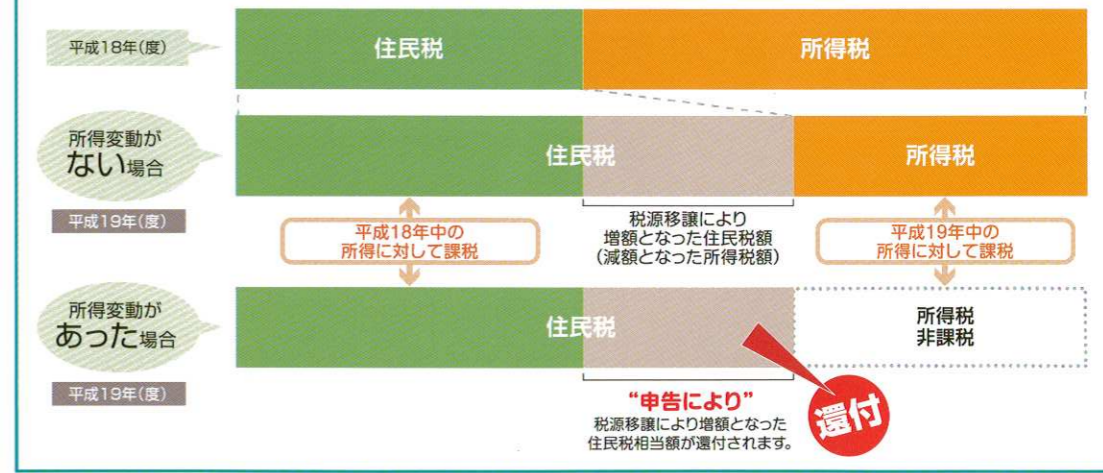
平成18年(度)

住民税

所得税

所得変動がない場合

平成19年(度)

住民税

所得税

税源移譲により増額となった住民税額(減額となった所得税額)

平成18年中の所得に対して課税

平成19年中の所得に対して課税

所得変動があった場合

平成19年(度)

住民税

所得税非課税

"申告により"
税源移譲により増額となった住民税相当額が還付されます。

還付